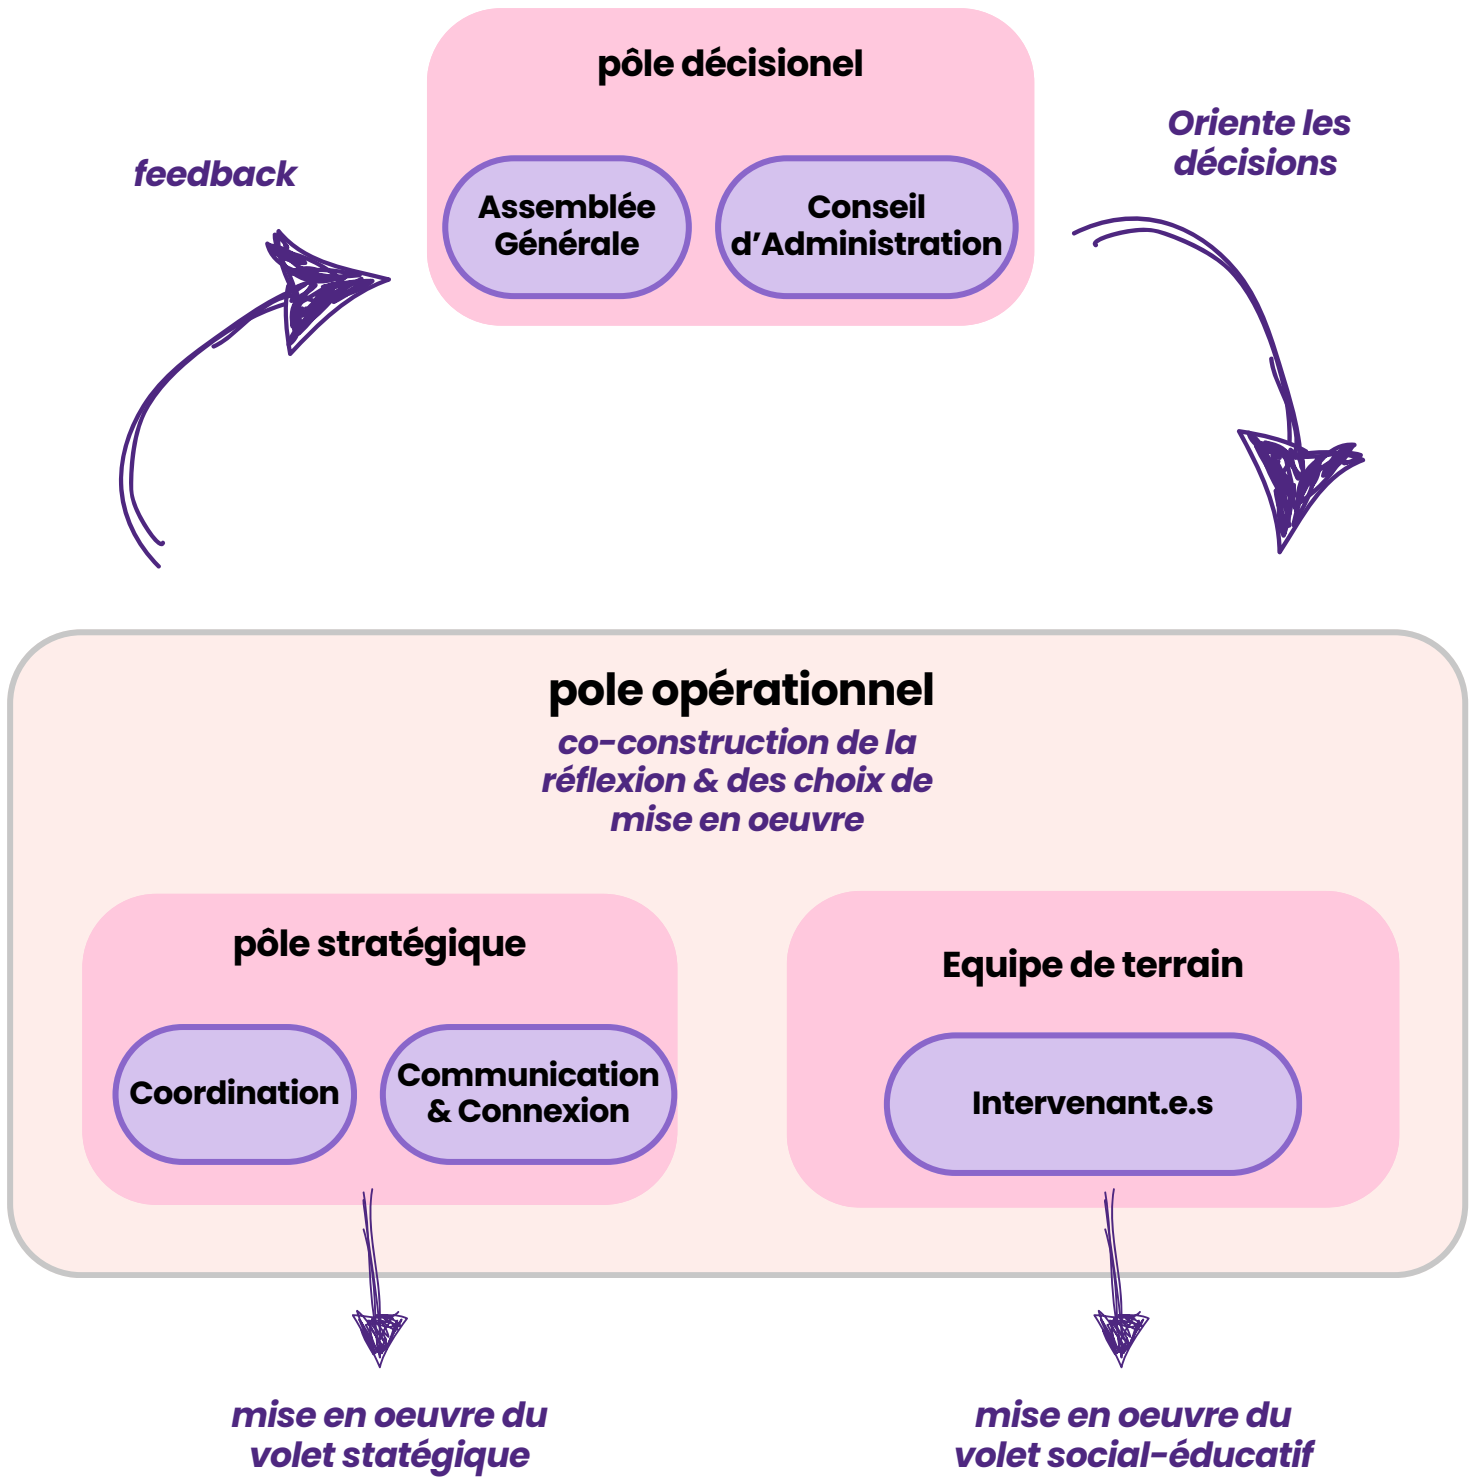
pôle décisionel

feedback

Oriente les décisions

Assemblée Générale

Conseil d'Administration

pole opérationnel

co-construction de la réflexion & des choix de mise en oeuvre

pôle stratégique

Coordination

Communication & Connexion

Equipe de terrain

Intervenant.e.s

mise en oeuvre du volet statégique

mise en oeuvre du volet social-éducatif